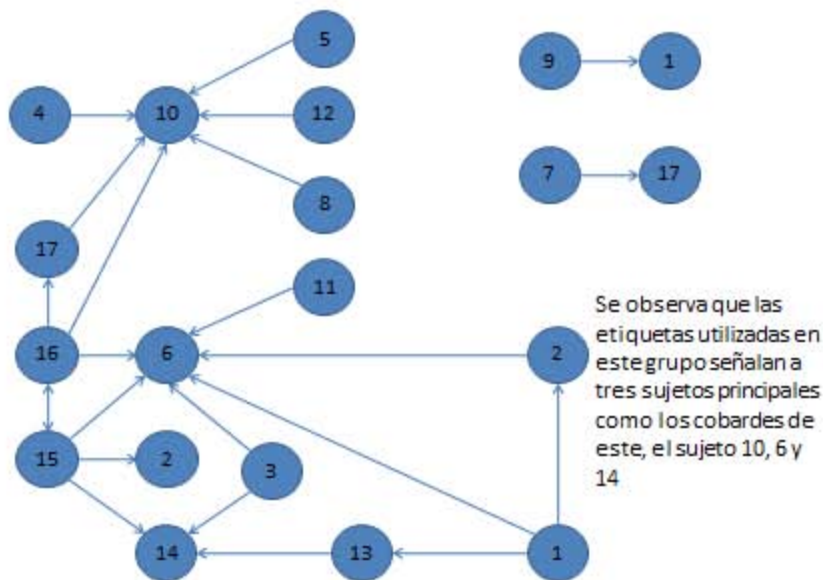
5

4

10

12

8

17

11

16

6

2

15

2

3

14

13

1

9

1

7

17

Se observa que las etiquetas utilizadas en este grupo señalan a tres sujetos principales como los cobardes de este, el sujeto 10, 6 y 14